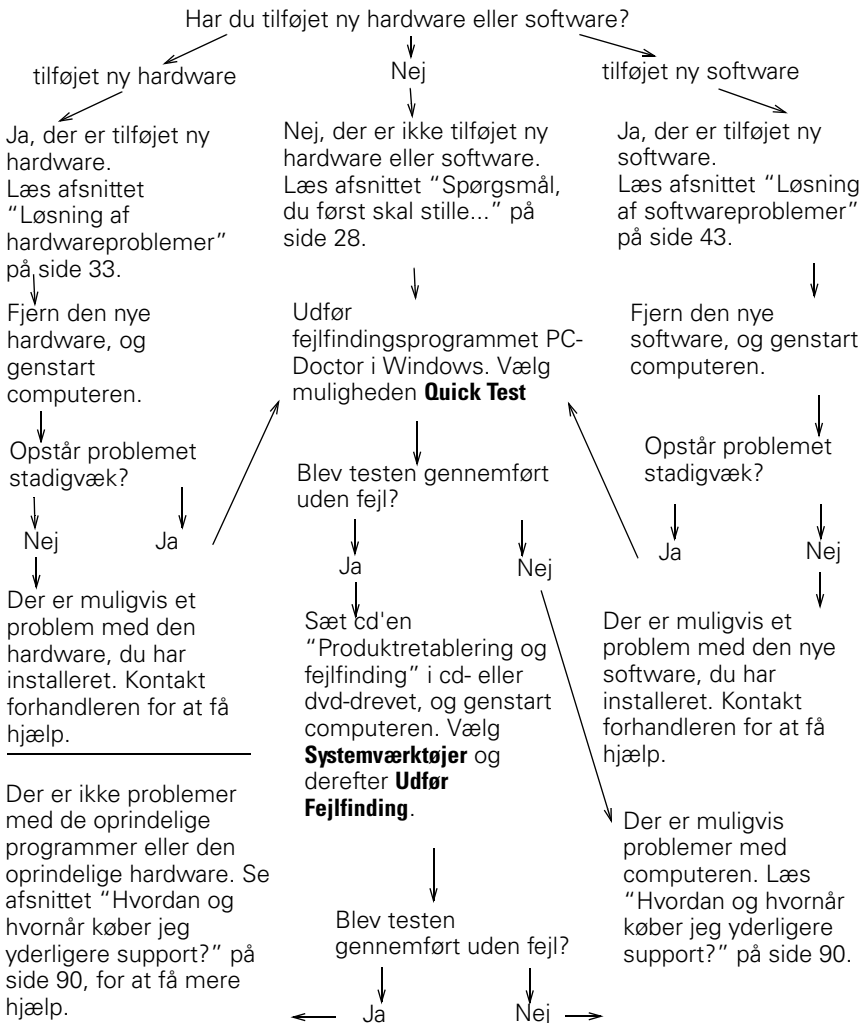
Har du tilføjet ny hardware eller software?

tilføjet ny hardware

Nej

tilføjet ny software

Ja, der er tilføjet ny hardware. Læs afsnittet "Løsning af hardwareproblemer" på side 33.

Fjern den nye hardware, og genstart computeren.

Opstår problemet stadigvæk?

Nej

Ja

Der er muligvis et problem med den hardware, du har installeret. Kontakt forhandleren for at få hjælp.

Der er ikke problemer med de oprindelige programmer eller den oprindelige hardware. Se afsnittet "Hvordan og hvornår køber jeg yderligere support?" på side 90, for at få mere hjælp.

Nej, der er ikke tilføjet ny hardware eller software. Læs afsnittet "Spørgsmål, du først skal stille..." på side 28.

Udfør fejlfindingsprogrammet PC-Doctor i Windows. Vælg muligheden **Quick Test**

Blev testen gennemført uden fejl?

Ja

Nej

Sæt cd'en "Produktretablering og fejlfinding" i cd- eller dvd-drevet, og genstart computeren. Vælg **Systemværktøjer** og derefter **Udfør Fejlfinding**.

Blev testen gennemført uden fejl?

Ja

Nej

Ja, der er tilføjet ny software. Læs afsnittet "Løsning af softwareproblemer" på side 43.

Fjern den nye software, og genstart computeren.

Opstår problemet stadigvæk?

Ja

Nej

Der er muligvis et problem med den nye software, du har installeret. Kontakt forhandleren for at få hjælp.

Der er muligvis problemer med computeren. Læs "Hvordan og hvornår køber jeg yderligere support?" på side 90.